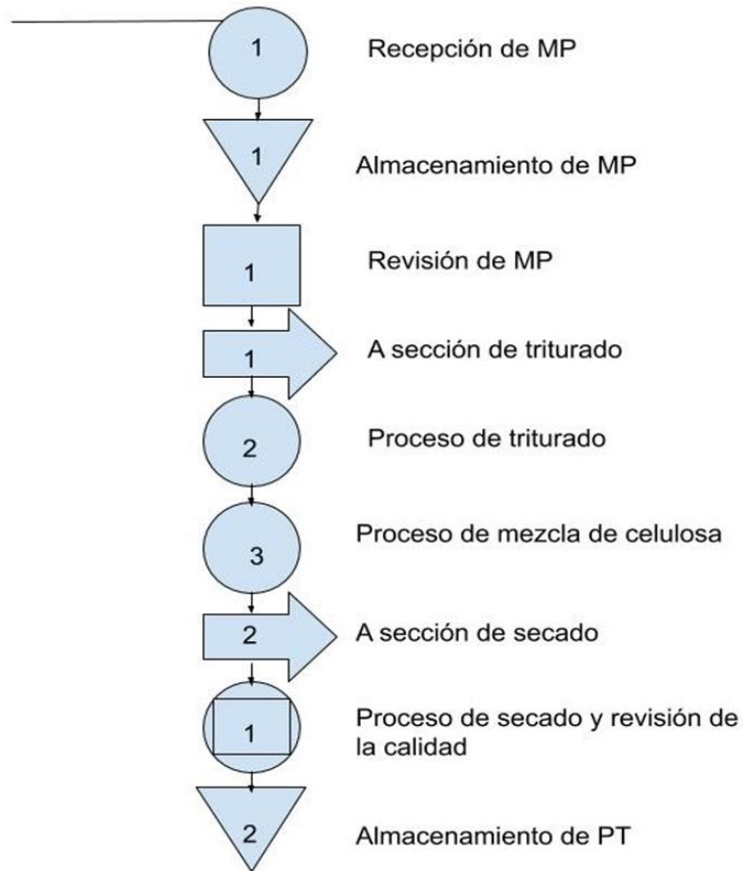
1 Recepción de MP

1 Almacenamiento de MP

1 Revisión de MP

1 A sección de triturado

2 Proceso de triturado

3 Proceso de mezcla de celulosa

2 A sección de secado

1 Proceso de secado y revisión de la calidad

2 Almacenamiento de PT